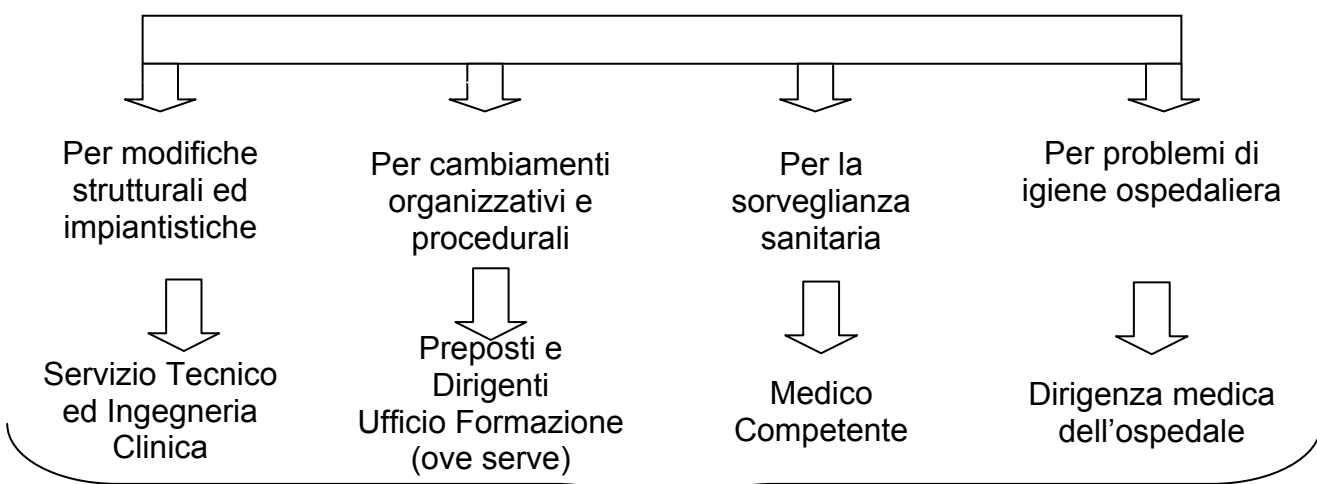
Per modifiche strutturali ed impiantistiche

Per cambiamenti organizzativi e procedurali

Per la sorveglianza sanitaria

Per problemi di igiene ospedaliera

Servizio Tecnico ed Ingegneria Clinica

Preposti e Dirigenti
Ufficio Formazione (ove serve)

Medico Competente

Dirigenza medica dell'ospedale